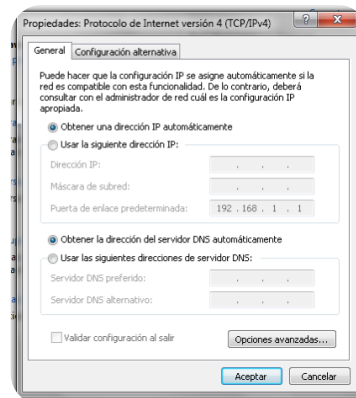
Propiedades: Protocolo de Internet versión 4 (TCP/IPv4)

?

X

General

Configuración alternativa

Puede hacer que la configuración IP se asigne automáticamente si la red es compatible con esta funcionalidad. De lo contrario, deberá consultar con el administrador de red cuál es la configuración IP apropiada.

Obtener una dirección IP automáticamente

Usar la siguiente dirección IP:

Dirección IP:

Máscara de subred:

Puerta de enlace predeterminada:

192 . 168 . 1 . 1

Obtener la dirección del servidor DNS automáticamente

Usar las siguientes direcciones de servidor DNS:

Servidor DNS preferido:

Servidor DNS alternativo:

Validar configuración al salir

Opciones avanzadas...

Aceptar

Cancelar